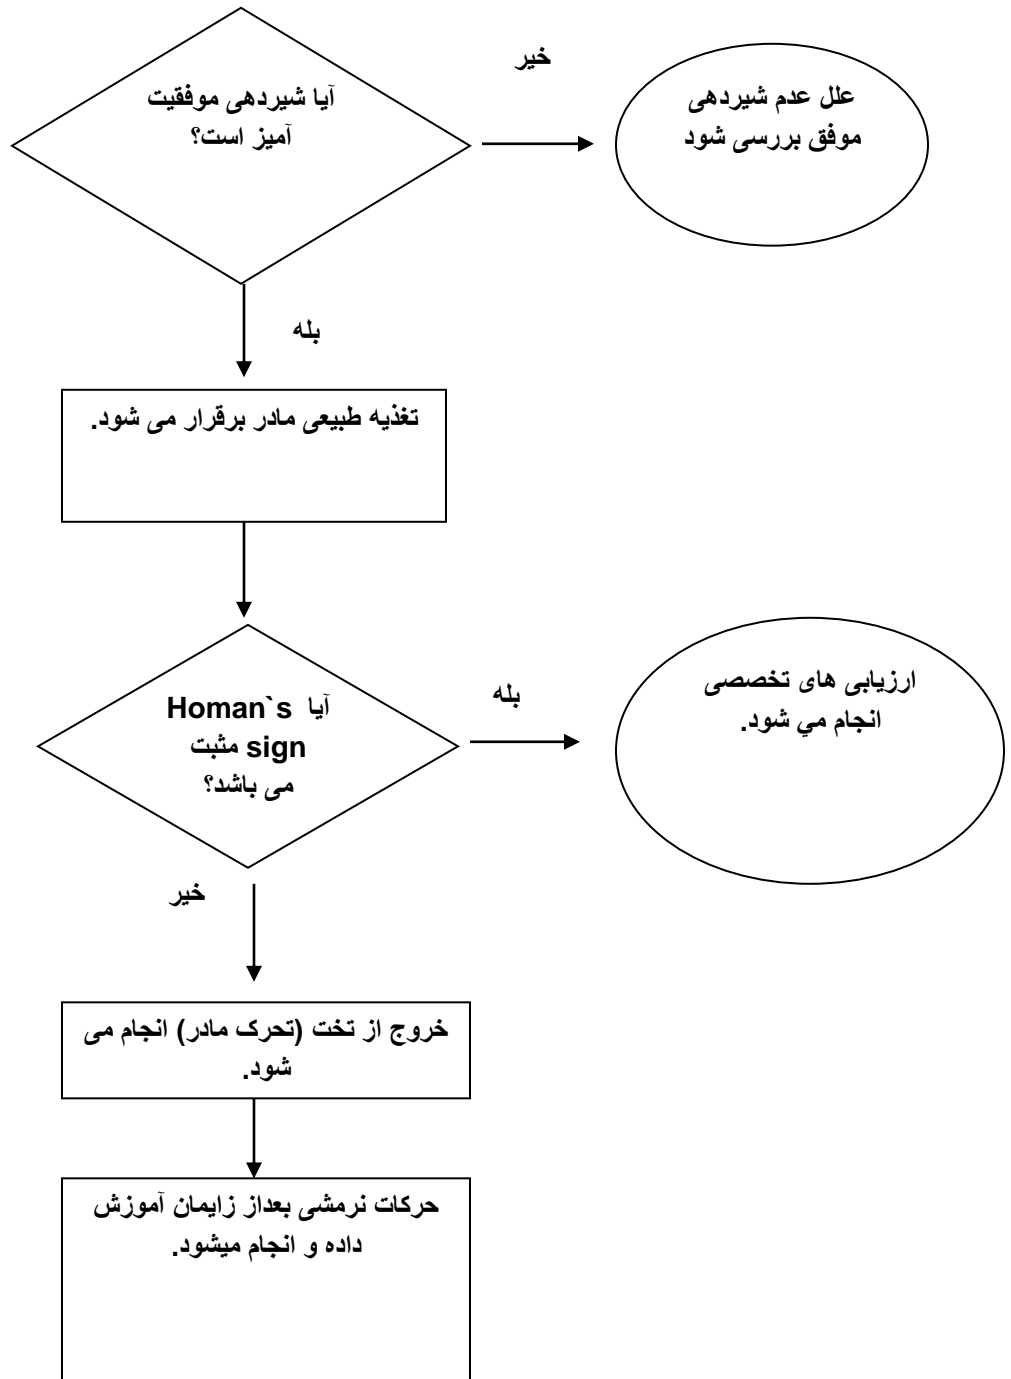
آیا شیردهی موفقیت آمیز است؟

خیر

علل عدم شیردهی موفق بررسی شود

بله

تغذیه طبیعی مادر برقرار می شود.

آیا Homan`s sign مثبت می باشد؟

بله

ارزیابی های تخصصی انجام مي شود.

خیر

خروج از تخت (تحرک مادر) انجام می شود.

حرکات نرمشی بعداز زایمان آموزش داده و انجام میشود.